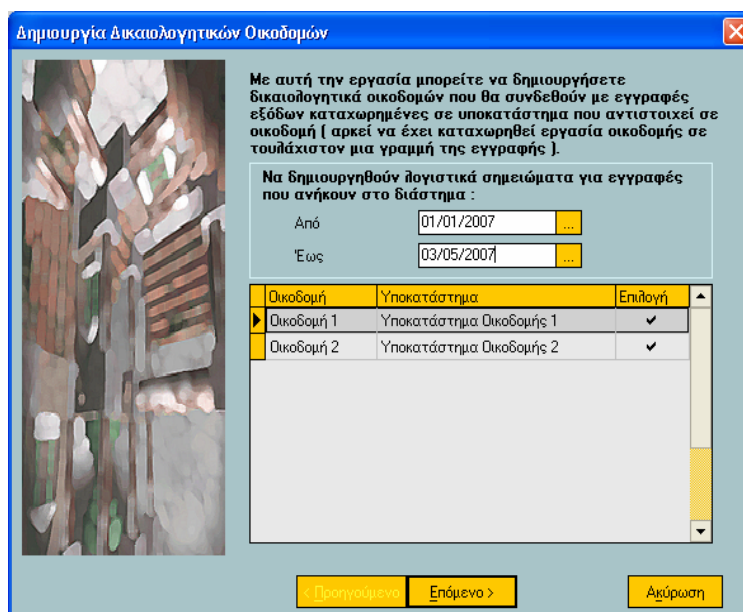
Δημιουργία Δικαιολογητικών Οικοδομών

Με αυτή την εργασία μπορείτε να δημιουργήσετε δικαιολογητικά οικοδομών που θα συνδεθούν με εγγραφές εξόδων καταχωρημένες σε υποκατάστημα που αντιστοιχεί σε οικοδομή ( αρκεί να έχει καταχωρηθεί εργασία οικοδομής σε τουλάχιστον μια γραμμή της εγγραφής ).

Να δημιουργηθούν λογιστικά σημειώματα για εγγραφές που ανήκουν στο διάστημα :

Από 01/01/2007 ...

Έως 03/05/2007 ...

| Οικοδομή | Υποκατάστημα | Επιλογή |
|---|---|---|
| Οικοδομή 1 | Υποκατάστημα Οικοδομής 1 | ✔ |
| Οικοδομή 2 | Υποκατάστημα Οικοδομής 2 | ✔ |

< Προηγούμενο   Επόμενο >   Ακύρωση